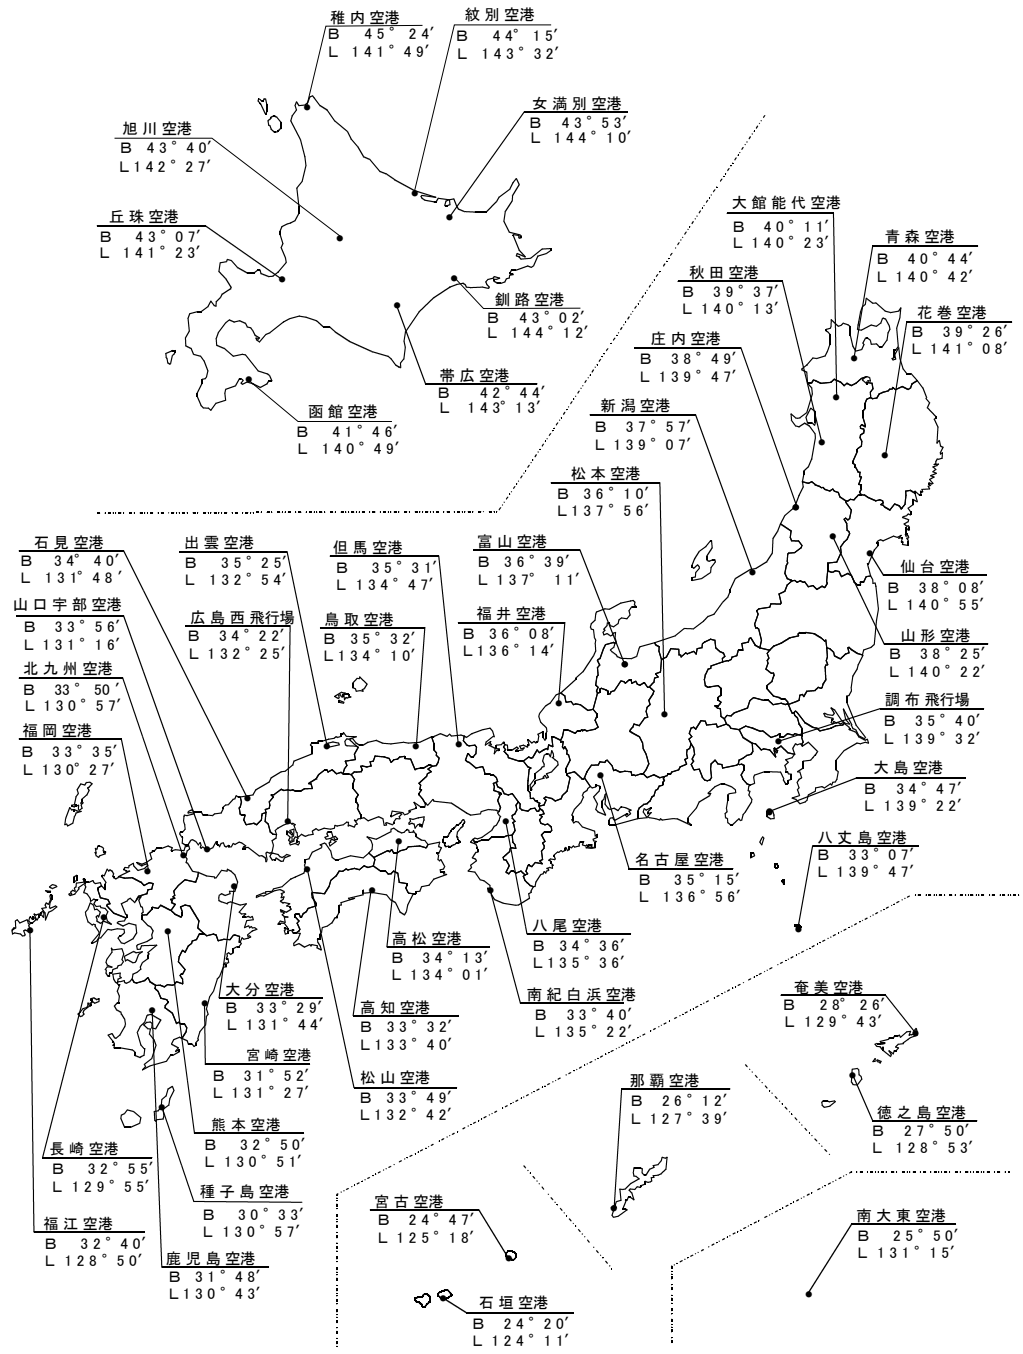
稚内空港
B 45°24′
L 141°49′

紋別空港
B 44°15′
L 143°32′

女満別空港
B 43°53′
L 144°10′

旭川空港
B 43°40′
L142°27′

丘珠空港
B 43°07′
L 141°23′

釧路空港
B 43°02′
L 144°12′

帯広空港
B 42°44′
L 143°13′

函館空港
B 41°46′
L 140°49′

大館能代空港
B 40°11′
L 140°23′

青森空港
B 40°44′
L 140°42′

秋田空港
B 39°37′
L 140°13′

花巻空港
B 39°26′
L 141°08′

庄内空港
B 38°49′
L 139°47′

新潟空港
B 37°57′
L 139°07′

松本空港
B 36°10′
L137°56′

石見空港
B 34°40′
L 131°48′

出雲空港
B 35°25′
L 132°54′

但馬空港
B 35°31′
L 134°47′

富山空港
B 36°39′
L 137°11′

仙台空港
B 38°08′
L 140°55′

山口宇部空港
B 33°56′
L 131°16′

広島西飛行場
B 34°22′
L 132°25′

鳥取空港
B 35°32′
L134°10′

福井空港
B 36°08′
L136°14′

山形空港
B 38°25′
L 140°22′

北九州空港
B 33°50′
L 130°57′

調布飛行場
B 35°40′
L 139°32′

福岡空港
B 33°35′
L 130°27′

大島空港
B 34°47′
L 139°22′

八丈島空港
B 33°07′
L 139°47′

名古屋空港
B 35°15′
L 136°56′

八尾空港
B 34°36′
L135°36′

高松空港
B 34°13′
L 134°01′

南紀白浜空港
B 33°40′
L 135°22′

大分空港
B 33°29′
L 131°44′

奄美空港
B 28°26′
L 129°43′

高知空港
B 33°32′
L133°40′

宮崎空港
B 31°52′
L 131°27′

松山空港
B 33°49′
L132°42′

那覇空港
B 26°12′
L 127°39′

徳之島空港
B 27°50′
L 128°53′

熊本空港
B 32°50′
L 130°51′

長崎空港
B 32°55′
L 129°55′

種子島空港
B 30°33′
L 130°57′

福江空港
B 32°40′
L 128°50′

宮古空港
B 24°47′
L 125°18′

南大東空港
B 25°50′
L 131°15′

鹿児島空港
B 31°48′
L130°43′

石垣空港
B 24°20′
L 124°11′